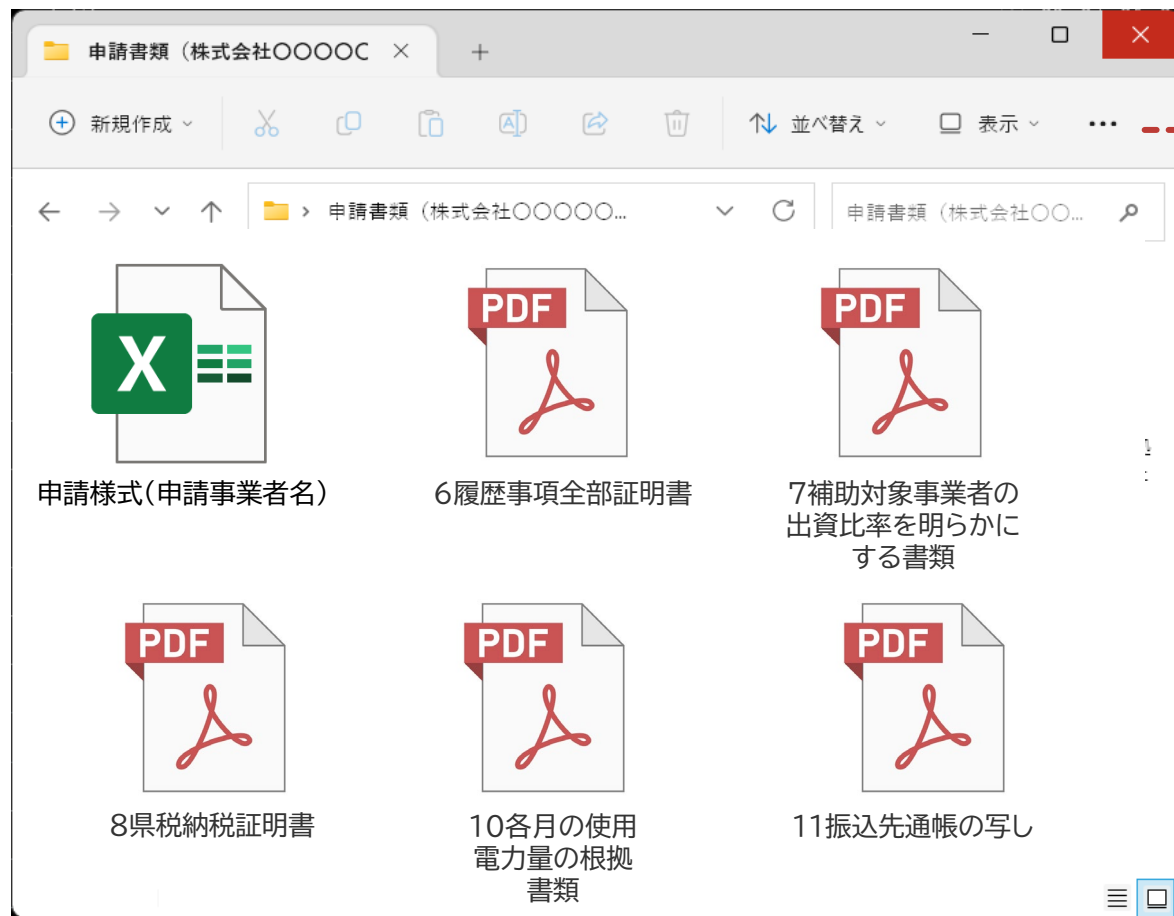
申請書類（株式会社〇〇〇〇C ×
+
新規作成
並べ替え
表示
...
申請書類（株式会社〇〇〇〇〇...
申請書類（株式会社〇〇...
X
申請様式(申請事業者名)
PDF
6履歴事項全部証明書
PDF
7補助対象事業者の出資比率を明らかにする書類
PDF
8県税納税証明書
PDF
10各月の使用電力量の根拠書類
PDF
11振込先通帳の写し